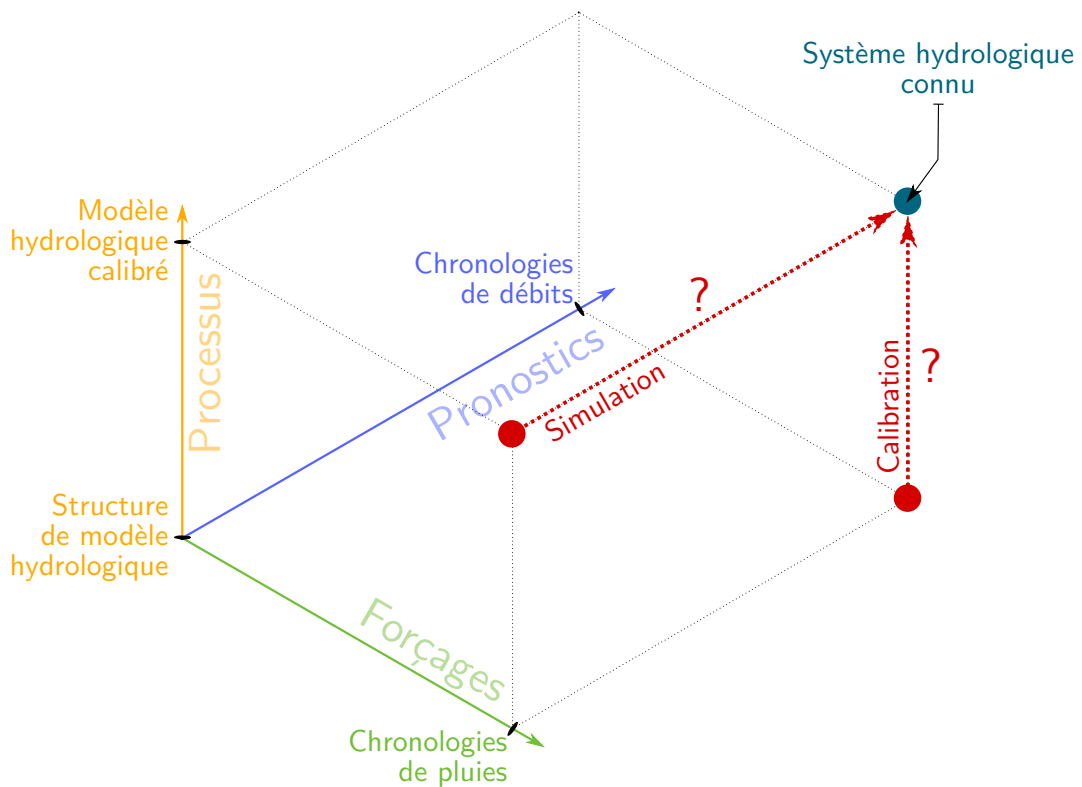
Système hydrologique connu

Modèle hydrologique calibré

Chronologies de débits

?

Pronostics

Processus

Simulation

Calibration

?

Structure de modèle hydrologique

Forçages

Chronologies de pluies